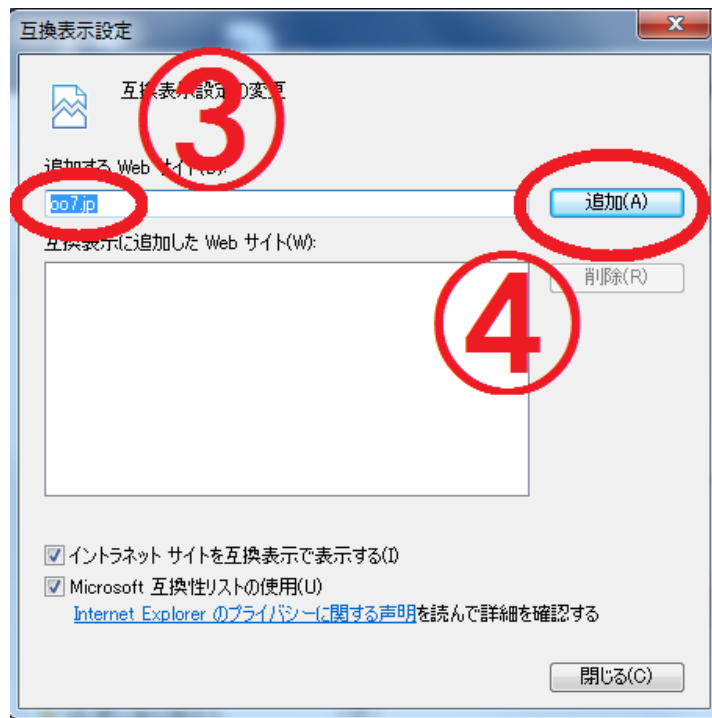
互換表示設定

x

互換表示設定の変更

③

追加する Web サイト(D):

oo7.jp

追加(A)

互換表示に追加した Web サイト(W):

削除(R)

④

☑ イントラネット サイトを互換表示で表示する(I)

☑ Microsoft 互換性リストの使用(U)

Internet Explorer のプライバシーに関する声明を読んで詳細を確認する

閉じる(C)